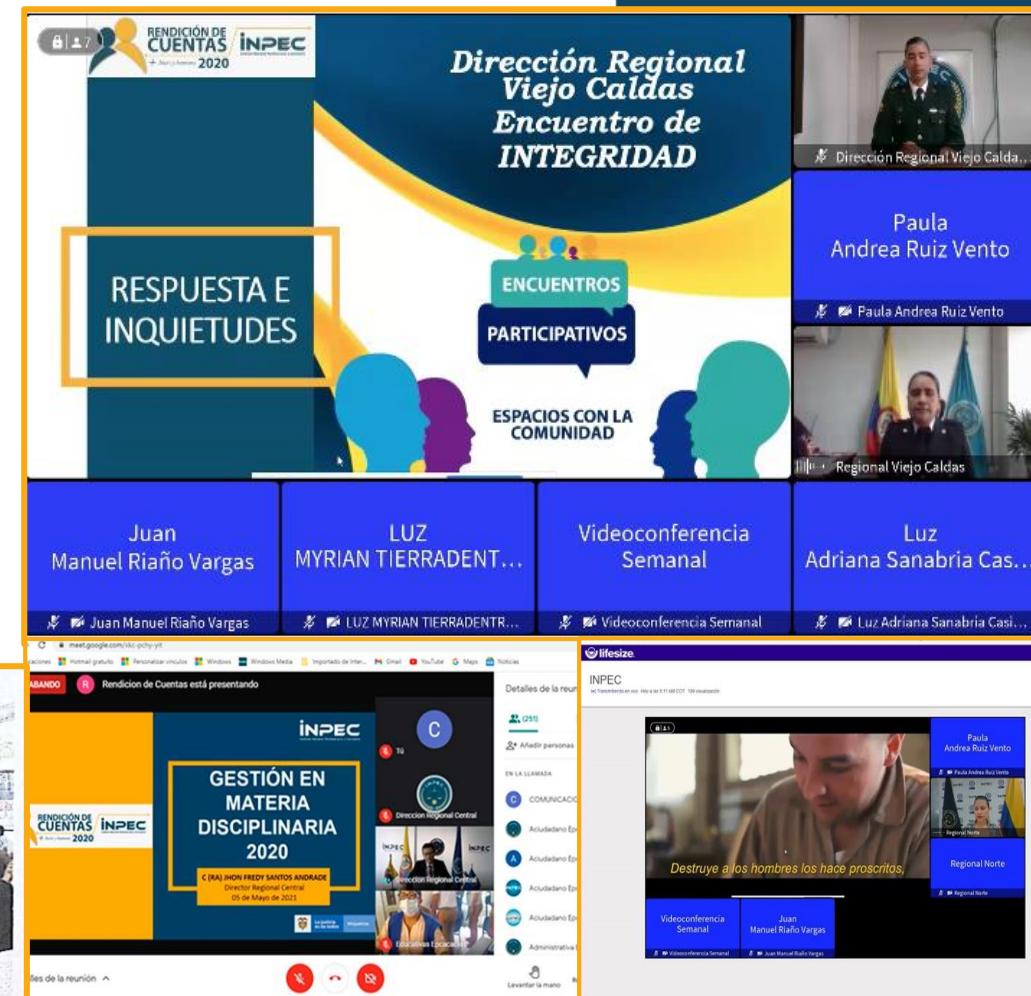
7

RENDICIÓN DE CUENTAS INPEC 2020

Dirección Regional Viejo Caldas Encuentro de INTEGRIDAD

RESPUESTA E INQUIETUDES

ENCUENTROS PARTICIPATIVOS

ESPACIOS CON LA COMUNIDAD

Dirección Regional Viejo Calda...

Paula Andrea Ruiz Vento

Paula Andrea Ruiz Vento

Regional Viejo Caldas

Juan Manuel Riaño Vargas

Juan Manuel Riaño Vargas

LUZ MYRIAN TIERRADENT...

LUZ MYRIAN TIERRADENTR...

Videoconferencia Semanal

Videoconferencia Semanal

Luz Adriana Sanabria Cas...

Luz Adriana Sanabria Casi...

meet.google.com/skc-pchy-yit

Hotmail gratuito Personalizar vínculos Windows Windows Media Importado de Inter... Gmail YouTube Maps Noticias

GRABANDO R Rendicion de Cuentas está presentando

INPEC

RENDICIÓN DE CUENTAS INPEC 2020

GESTIÓN EN MATERIA DISCIPLINARIA 2020

C (RA) JHON FREDY SANTOS ANDRADE
Director Regional Central
05 de Mayo de 2021

C Tú

Direccion Regional Central

Direccion Regional Central

Educativas Epacucuta

Detalles de la reun

(251)

Añadir personas

EN LA LLAMADA

COMUNICACI

Acludadano Ep

Acludadano Ep

Acludadano Ep

Acludadano Ep

Administrativa

Detalles de la reunión

Levantar la mano

lifesize

INPEC

Destruye a los hombres los hace proscritos,

Paula Andrea Ruiz Vento

Paula Andrea Ruiz Vento

Regional Norte

Regional Norte

Regional Norte

Videoconferencia Semanal

Videoconferencia Semanal

Juan Manuel Riaño Vargas

Juan Manuel Riaño Vargas